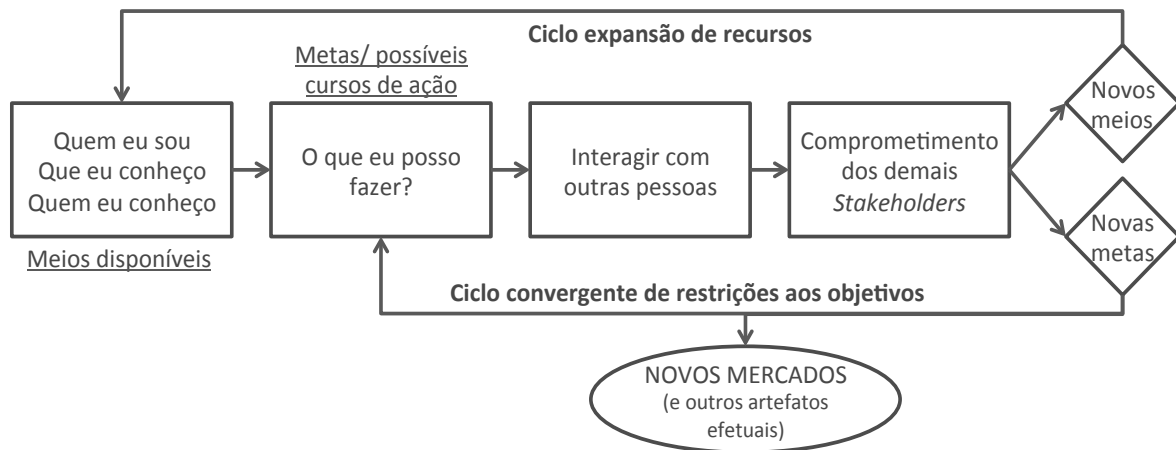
Ciclo expansão de recursos

Metas/ possíveis cursos de ação

Quem eu sou
Que eu conheço
Quem eu conheço

Meios disponíveis

O que eu posso fazer?

Interagir com outras pessoas

Comprometimento dos demais *Stakeholders*

Novos meios

Novas metas

Ciclo convergente de restrições aos objetivos

NOVOS MERCADOS
(e outros artefatos efetuais)